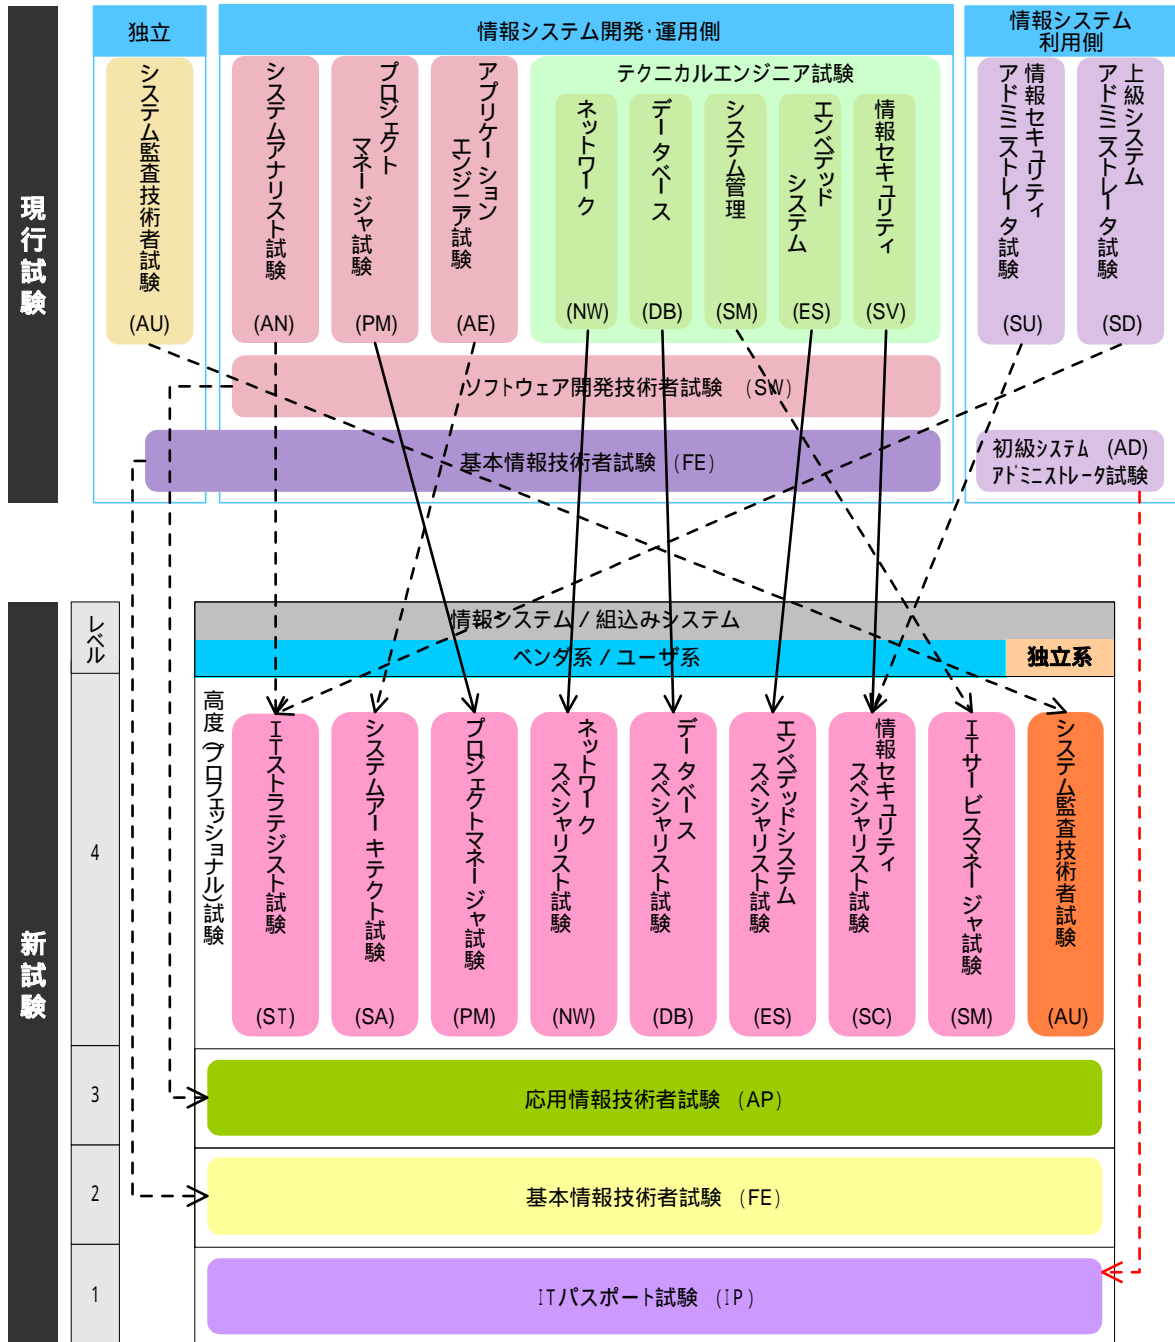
現行試験

独立

情報システム開発･運用側

情報システム利用側

システム監査技術者試験 (AU)

システムアナリスト試験 (AN)

プロジェクトマネージャ試験 (PM)

アプリケーションエンジニア試験 (AE)

テクニカルエンジニア試験

ネットワーク (NW)

データベース (DB)

システム管理 (SM)

エンベデッドシステム (ES)

情報セキュリティ (SV)

情報セキュリティアドミニストレータ試験 (SU)

上級システムアドミニストレータ試験 (SD)

ソフトウェア開発技術者試験 (SW)

基本情報技術者試験 (FE)

初級システムアドミニストレータ試験 (AD)

新試験

レベル

情報システム / 組込みシステム

ベンダ系 / ユーザ系

独立系

4

高度（プロフェッショナル）試験

ITストラテジスト試験 (ST)

システムアーキテクト試験 (SA)

プロジェクトマネージャ試験 (PM)

ネットワークスペシャリスト試験 (NW)

データベーススペシャリスト試験 (DB)

エンベデッドシステムスペシャリスト試験 (ES)

情報セキュリティスペシャリスト試験 (SC)

ITサービスマネージャ試験 (SM)

システム監査技術者試験 (AU)

3

応用情報技術者試験 (AP)

2

基本情報技術者試験 (FE)

1

ITパスポート試験 (IP)